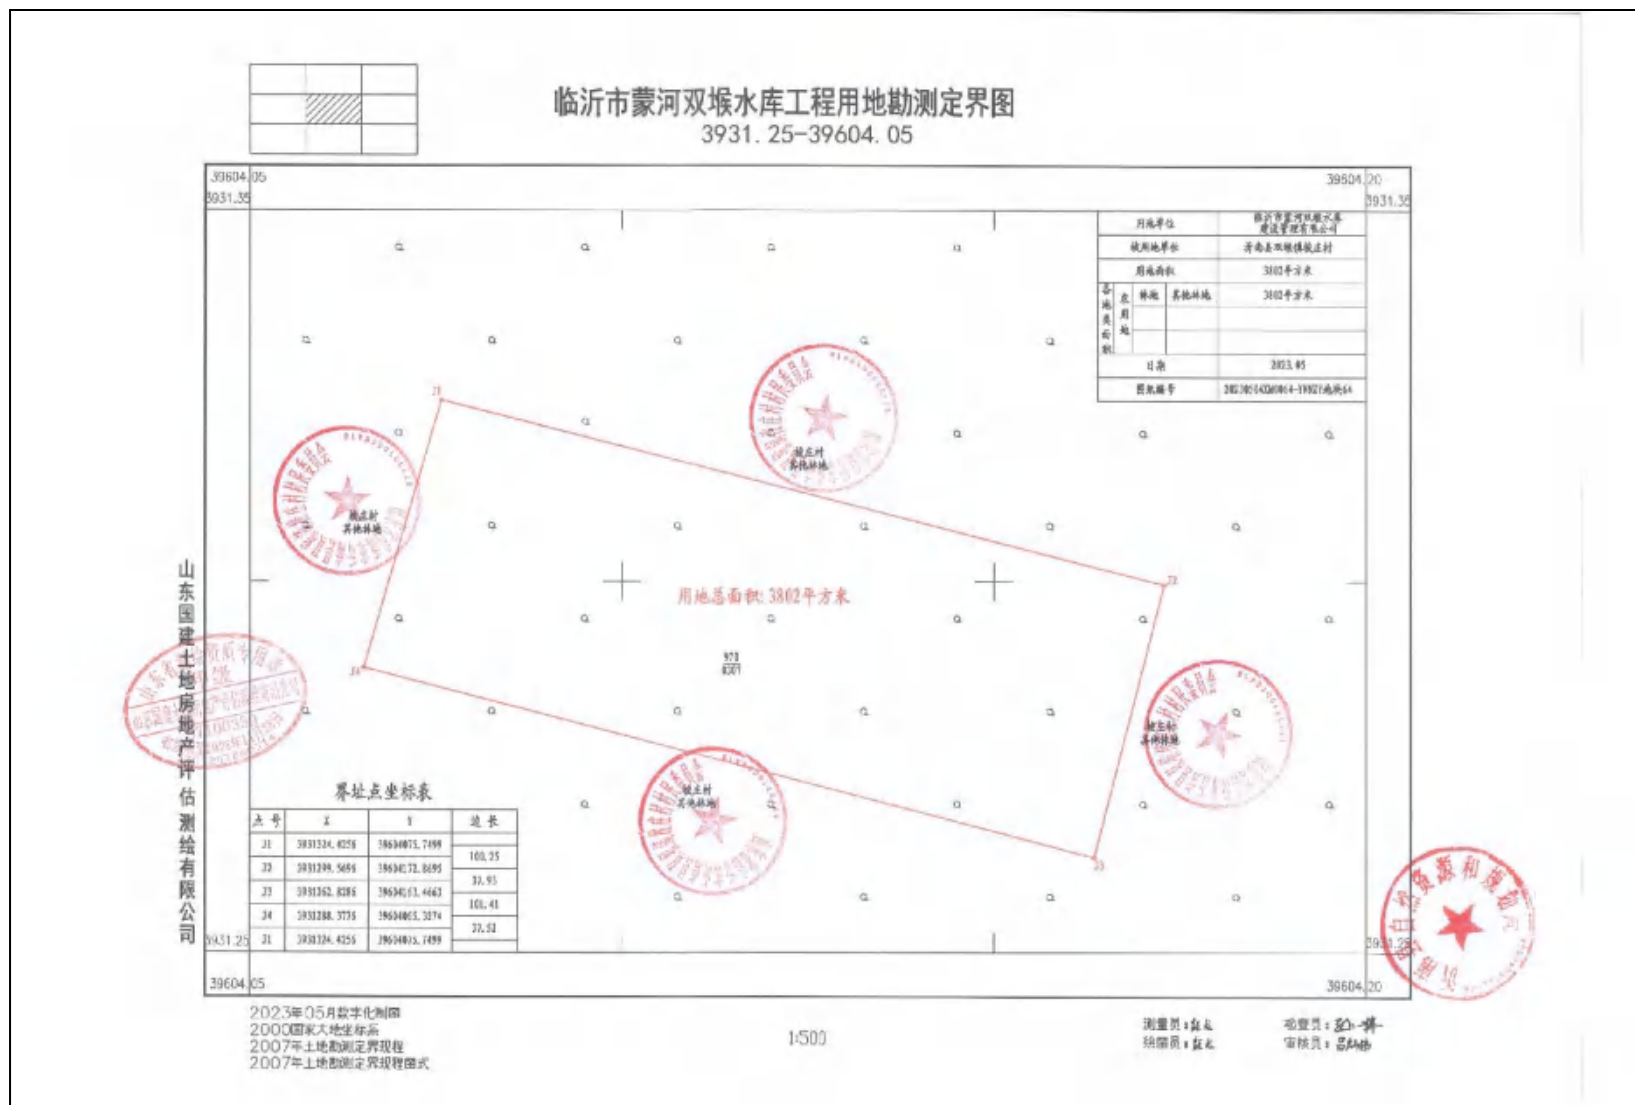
临沂市蒙河双堠水库工程用地勘测定界图
3931.25-39604.05

39604.05
3931.35
39604.20
3931.35

| 用地单位 | 临沂市蒙河双堠水库建设管理有限公司 |
|---|---|
| 被用地单位 | 沂南县双堠镇魏庄村 |
| 用地面积 | 3802平方米 |
| 各地类面积 农用地 林地 其他林地 | 3802平方米 |
| 日期 | 2023.05 |
| 图纸编号 | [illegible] |

魏庄村
其他林地

魏庄村
其他林地

用地总面积:3802平方米

魏庄村
其他林地

魏庄村
其他林地

J1
J2
J3
J4

山东国建土地房地产评估测绘有限公司

界址点坐标表

| 点号 | X | Y | 边长 |
|---|---|---|---|
| J1 | 3931324.4256 | 39604075.7499 | |
| | | | 100.25 |
| J2 | 3931299.5696 | 39604172.8695 | |
| | | | 37.93 |
| J3 | 3931262.8286 | 39604163.4663 | |
| | | | 101.41 |
| J4 | 3931288.3775 | 39604065.3274 | |
| | | | 37.52 |
| J1 | 3931324.4256 | 39604075.7499 | |

3931.25
39604.05
3931.25
39604.20

2023年05月数字化制图
2000国家大地坐标系
2007年土地勘测定界规程
2007年土地勘测定界规程图式

1:500

测量员:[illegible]
绘图员:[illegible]
检查员:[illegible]
审核员:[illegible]